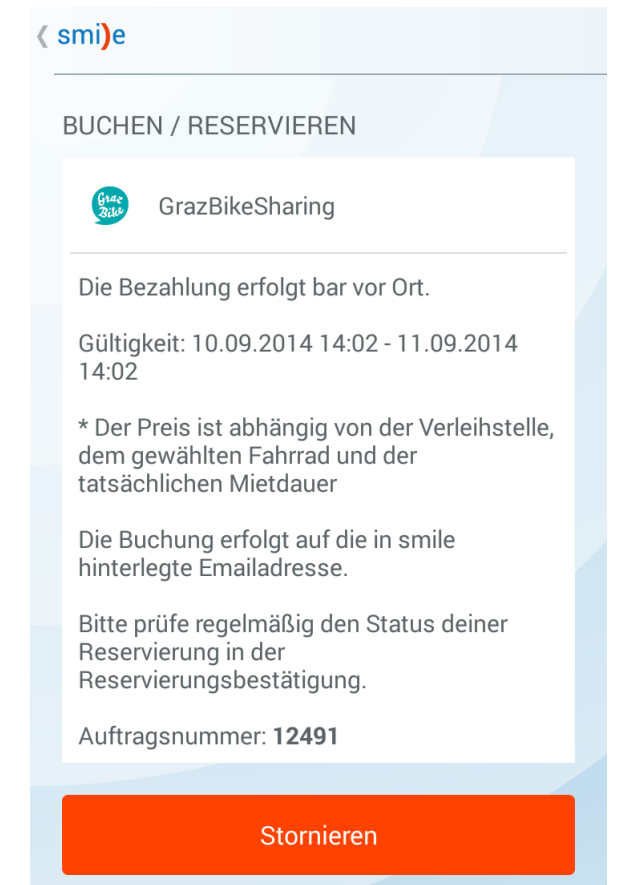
❮ smi)e

BUCHEN / RESERVIEREN

Graz Bike

GrazBikeSharing

Die Bezahlung erfolgt bar vor Ort.

Gültigkeit: 10.09.2014 14:02 - 11.09.2014 14:02

* Der Preis ist abhängig von der Verleihstelle, dem gewählten Fahrrad und der tatsächlichen Mietdauer

Die Buchung erfolgt auf die in smile hinterlegte Emailadresse.

Bitte prüfe regelmäßig den Status deiner Reservierung in der Reservierungsbestätigung.

Auftragsnummer: **12491**

Stornieren